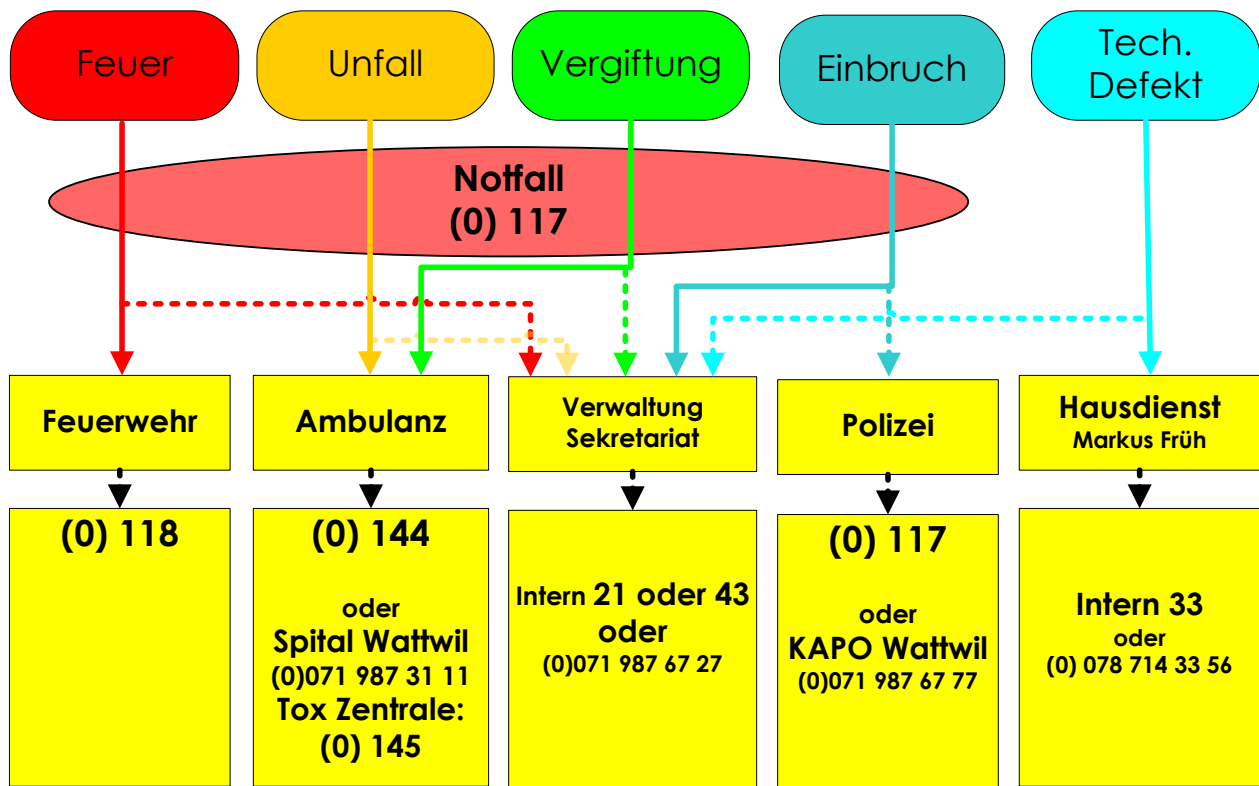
Feuer

Unfall

Vergiftung

Einbruch

Tech. Defekt

Notfall
(0) 117

Feuerwehr

Ambulanz

Verwaltung
Sekretariat

Polizei

Hausdienst
Markus Früh

(0) 118

(0) 144

oder
Spital Wattwil
(0)071 987 31 11
Tox Zentrale:
(0) 145

Intern 21 oder 43
oder
(0)071 987 67 27

(0) 117

oder
KAPO Wattwil
(0)071 987 67 77

Intern 33
oder
(0) 078 714 33 56